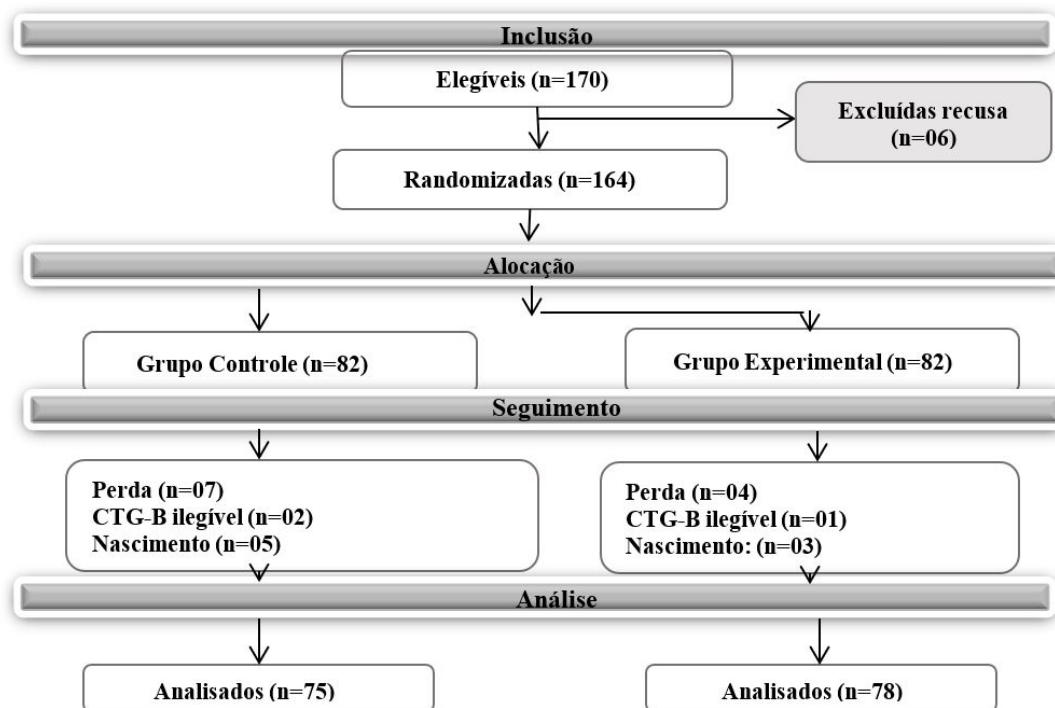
Inclusão

Elegíveis (n=170)

Excluídas recusa (n=06)

Randomizadas (n=164)

Alocação

Grupo Controle (n=82)

Grupo Experimental (n=82)

Seguimento

Perda (n=07)
CTG-B ilegível (n=02)
Nascimento (n=05)

Perda (n=04)
CTG-B ilegível (n=01)
Nascimento: (n=03)

Análise

Analisados (n=75)

Analisados (n=78)